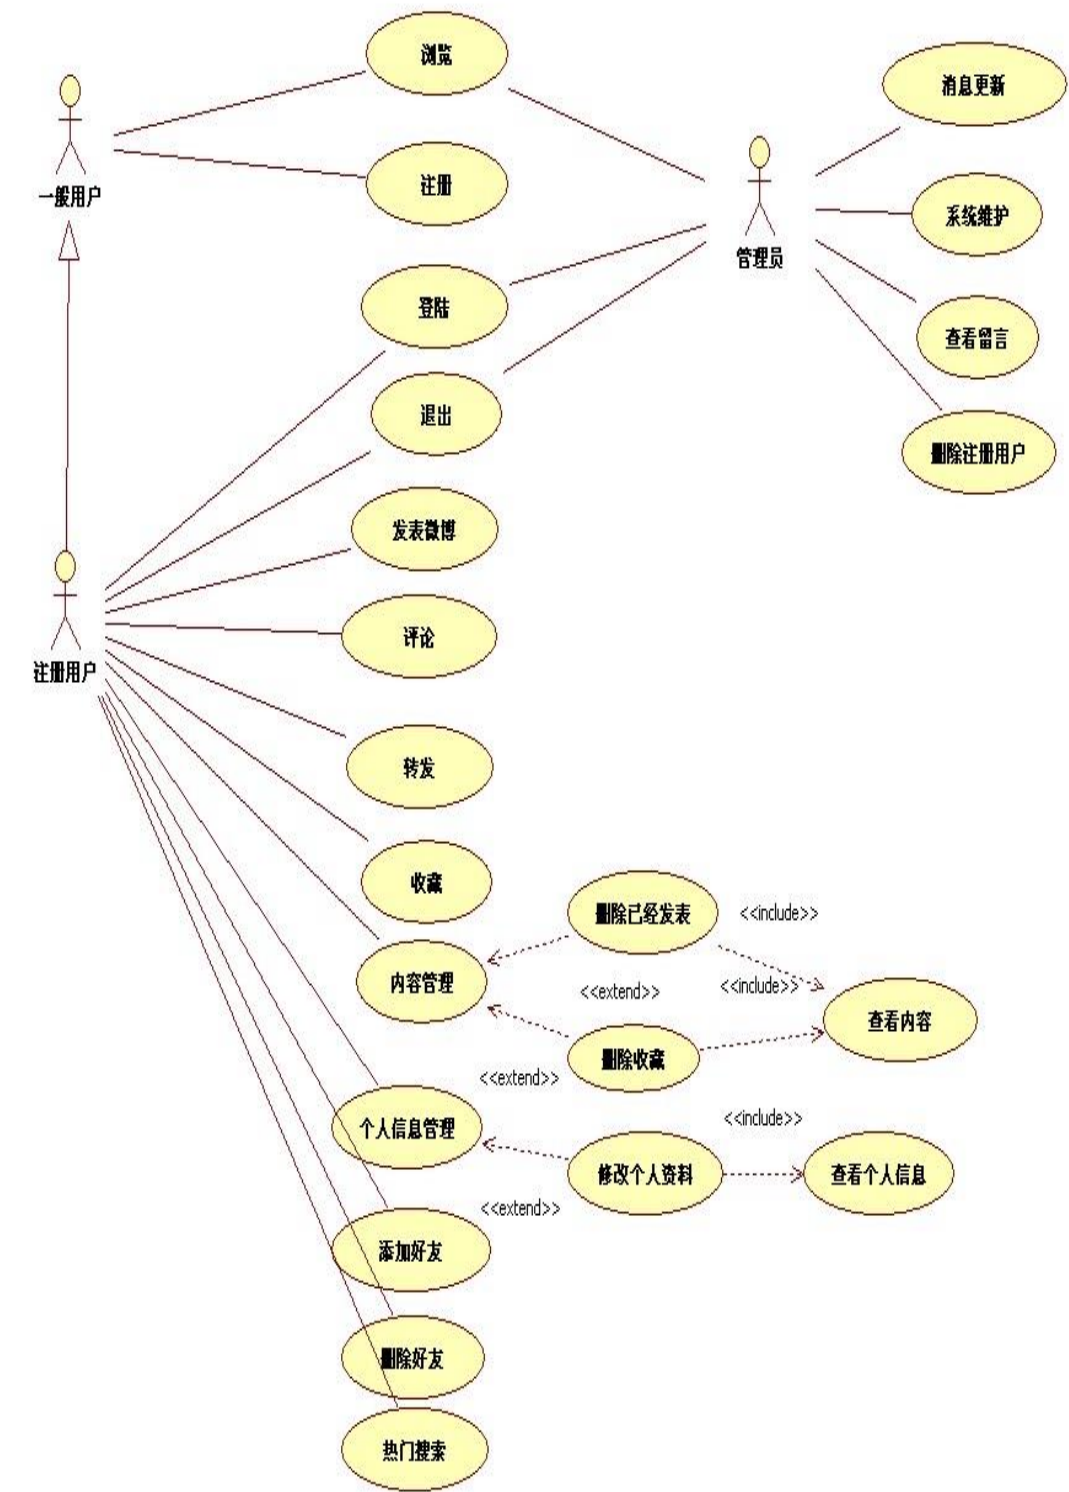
浏览

一般用户

注册

消息更新

管理员

系统维护

登陆

查看留言

退出

删除注册用户

发表微博

注册用户

评论

转发

收藏

删除已经发表

<<include>>

内容管理

<<extend>>

<<include>>

查看内容

删除收藏

<<extend>>

<<include>>

个人信息管理

修改个人资料

查看个人信息

<<extend>>

添加好友

删除好友

热门搜索